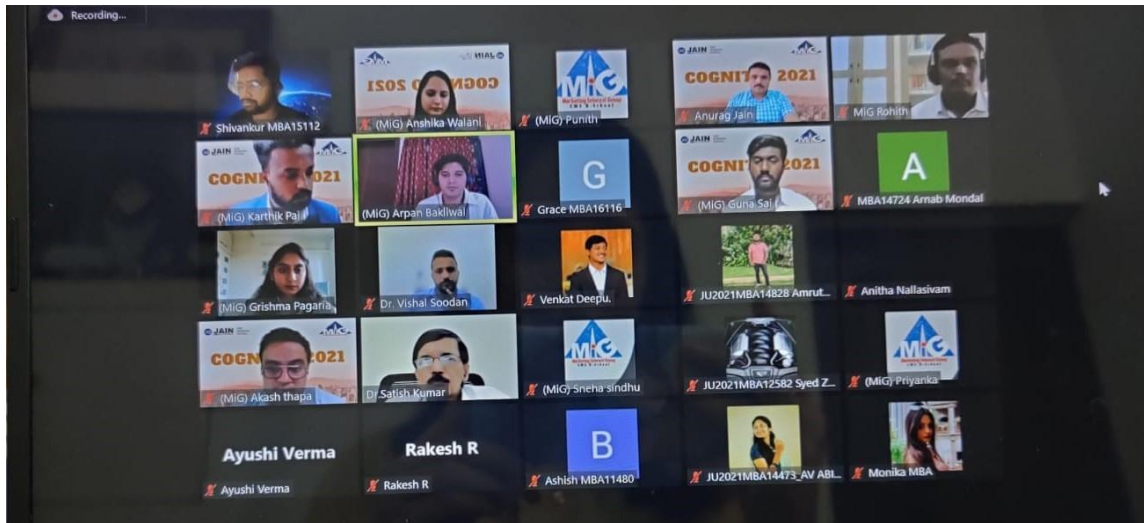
Recording...

Shivankur MBA15112

(MiG) Anshika Walani

(MiG) Punith

JAIN COGNI 2021

Anurag Jain

MiG Rohith

JAIN COGNI 2021

(MiG) Karthik Pai

(MiG) Arpan Bakliwal

G

Grace MBA16116

JAIN COGNI 2021

(MiG) Guna Sai

A

MBA14724 Arnab Mondal

(MiG) Grishma Pagaria

Dr. Vishal Soodan

Venkat Deepu.

JU2021MBA14828 Amrut...

Anitha Nallasivam

JAIN COGNI 2021

(MiG) Akash thapa

Dr Satish Kumar

(MiG) Sneha sindhu

JU2021MBA12582 Syed Z...

(MiG) Priyanka

Ayushi Verma

Ayushi Verma

Rakesh R

Rakesh R

B

Ashish MBA11480

JU2021MBA14473_AV ABI...

Monika MBA